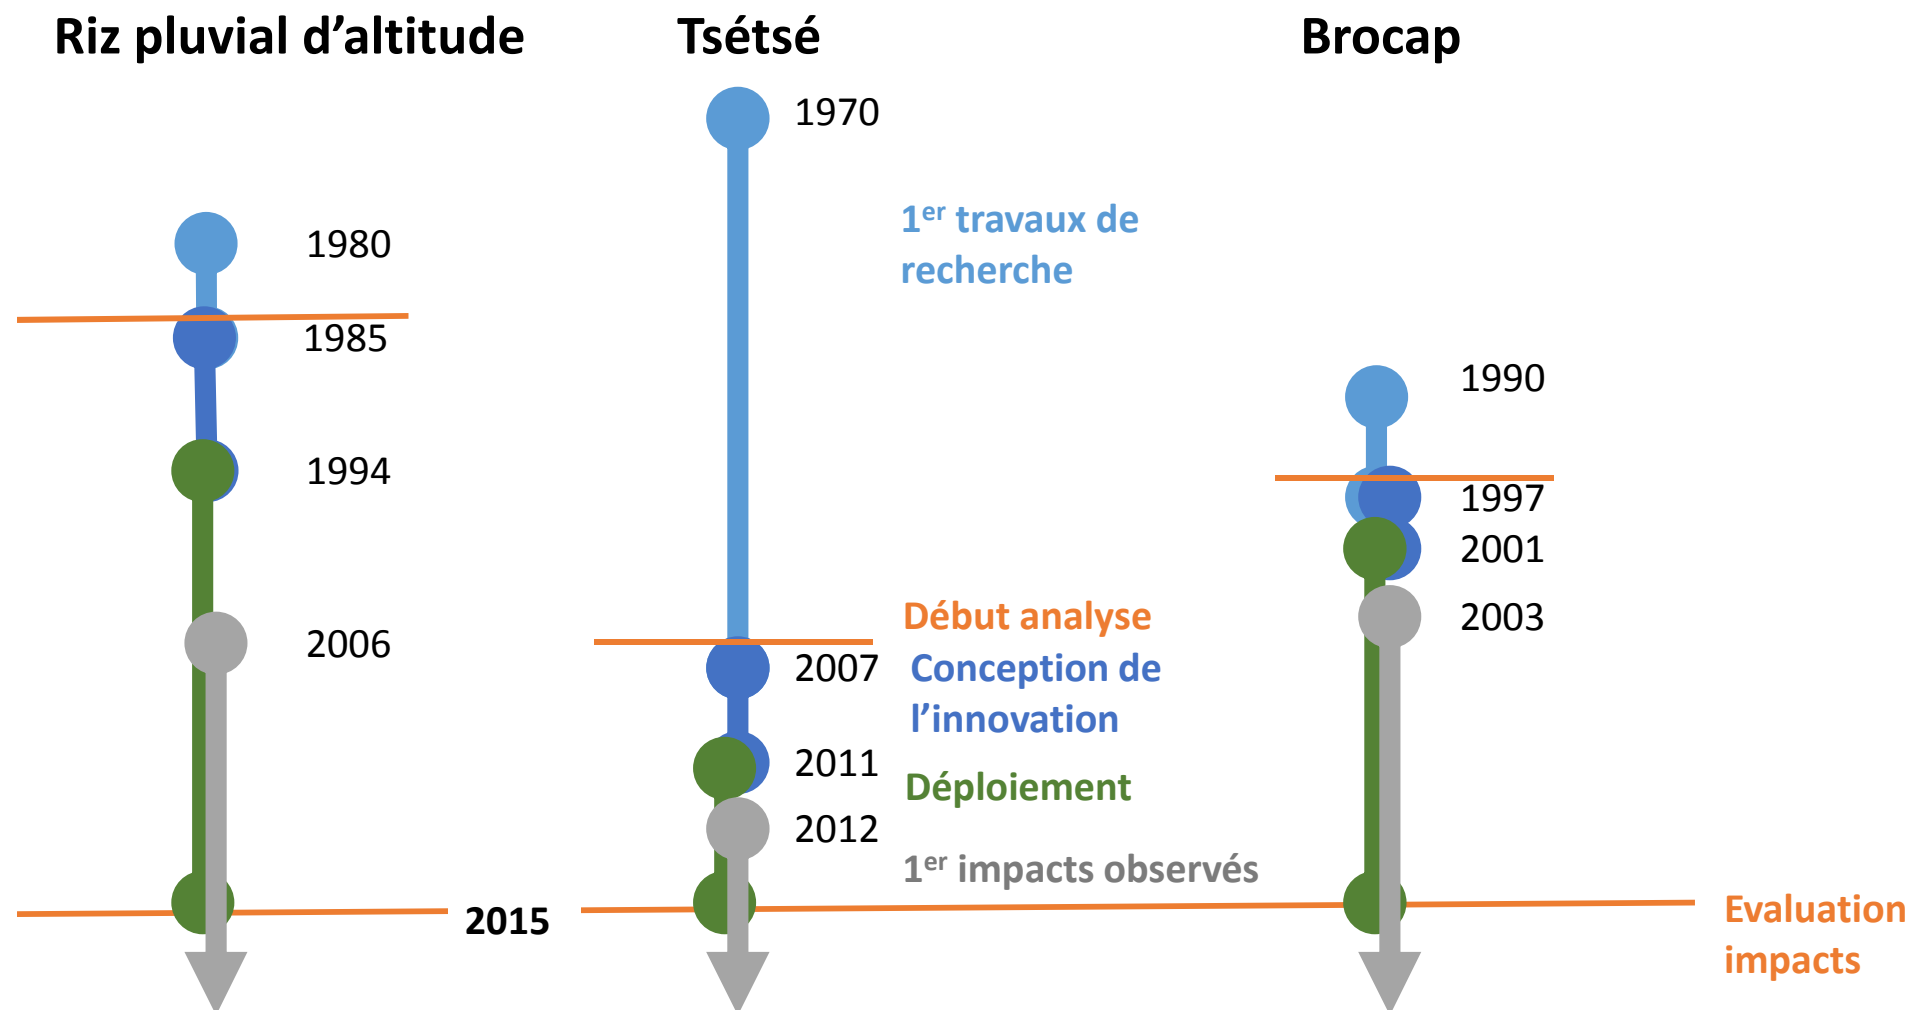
Riz pluvial d'altitude

Tsétsé

Brocap

1970

$1^{er}$ travaux de recherche

1980

1985

1994

2006

1990

1997

2001

2003

Début analyse

2007

Conception de l'innovation

2011

Déploiement

2012

$1^{er}$ impacts observés

2015

Evaluation impacts